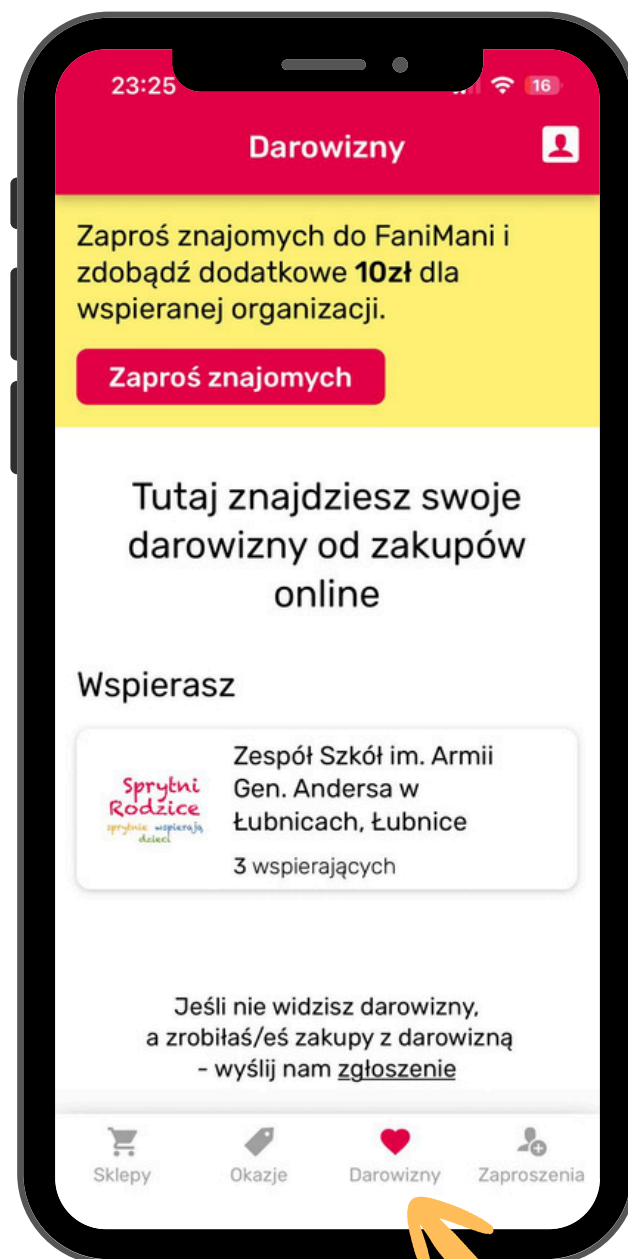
23:25 16

Darowizny

Zaproś znajomych do FaniMani i zdobądź dodatkowe **10zł** dla wspieranej organizacji.

Zaproś znajomych

Tutaj znajdziesz swoje darowizny od zakupów online

Wspierasz

Sprytni Rodzice sprytnie wspierają dzieci

Zespół Szkół im. Armii Gen. Andersa w Łubnicach, Łubnice

3 wspierających

Jeśli nie widzisz darowizny, a zrobiłaś/eś zakupy z darowizną - wyślij nam zgłoszenie

Sklepy Okazje Darowizny Zaproszenia